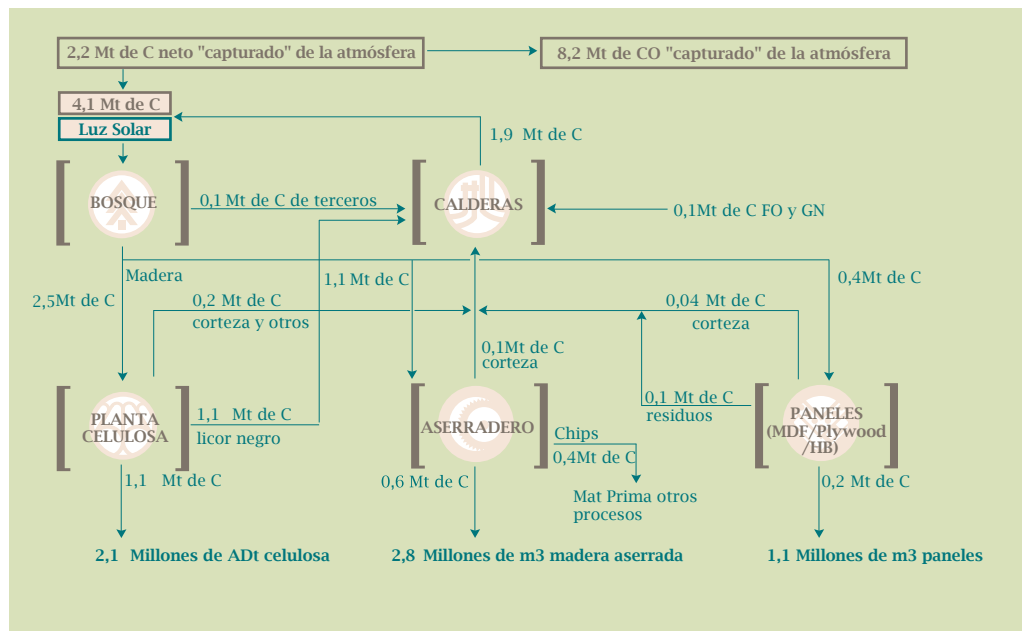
2,2 Mt de C neto "capturado" de la atmósfera

8,2 Mt de CO "capturado" de la atmósfera

4,1 Mt de C

Luz Solar

1,9 Mt de C

BOSQUE

0,1 Mt de C de terceros

CALDERAS

0,1Mt de C FO y GN

Madera

1,1 Mt de C

0,4Mt de C

2,5Mt de C

0,2 Mt de C corteza y otros

0,04 Mt de C corteza

0,1Mt de C corteza

0,1 Mt de C residuos

PLANTA CELULOSA

1,1 Mt de C licor negro

ASERRADERO

Chips 0,4Mt de C

PANELES (MDF/Plywood /HB)

1,1 Mt de C

0,6 Mt de C

Mat Prima otros procesos

0,2 Mt de C

2,1 Millones de ADt celulosa

2,8 Millones de m3 madera aserrada

1,1 Millones de m3 paneles